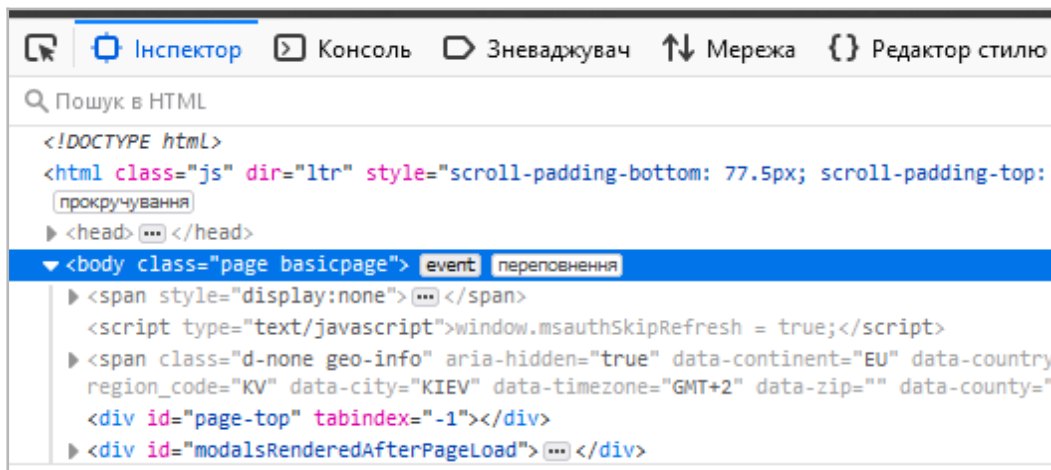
Інспектор Консоль Зневаджувач Мережа {} Редактор стилю

Пошук в HTML

<!DOCTYPE html>
<html class="js" dir="ltr" style="scroll-padding-bottom: 77.5px; scroll-padding-top:
прокручування
<head> ··· </head>
<body class="page basicpage"> event переповнення
<span style="display:none"> ··· </span>
<script type="text/javascript">window.msauthSkipRefresh = true;</script>
<span class="d-none geo-info" aria-hidden="true" data-continent="EU" data-country
region_code="KV" data-city="KIEV" data-timezone="GMT+2" data-zip="" data-county="
<div id="page-top" tabindex="-1"></div>
<div id="modalsRenderedAfterPageLoad"> ··· </div>